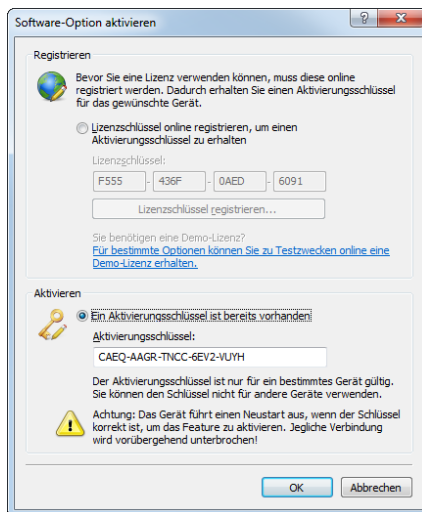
Software-Option aktivieren

?

Registrieren

Bevor Sie eine Lizenz verwenden können, muss diese online registriert werden. Dadurch erhalten Sie einen Aktivierungsschlüssel für das gewünschte Gerät.

Lizenzschlüssel online registrieren, um einen Aktivierungsschlüssel zu erhalten

Lizenzschlüssel:

F555 - 436F - 0AED - 6091

Lizenzschlüssel registrieren...

Sie benötigen eine Demo-Lizenz?
Für bestimmte Optionen können Sie zu Testzwecken online eine Demo-Lizenz erhalten.

Aktivieren

Ein Aktivierungsschlüssel ist bereits vorhanden

Aktivierungsschlüssel:

CAEQ-AAGR-TNCC-6EV2-VUYH

Der Aktivierungsschlüssel ist nur für ein bestimmtes Gerät gültig. Sie können den Schlüssel nicht für andere Geräte verwenden.

Achtung: Das Gerät führt einen Neustart aus, wenn der Schlüssel korrekt ist, um das Feature zu aktivieren. Jegliche Verbindung wird vorübergehend unterbrochen!

OK

Abbrechen